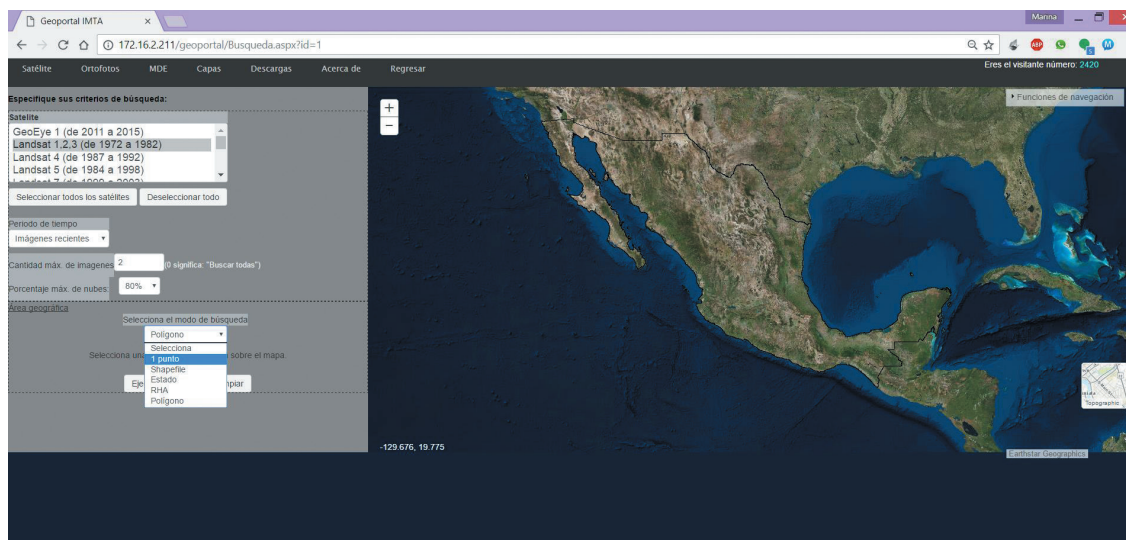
Geoportal IMTA ×

Marina

172.16.2.211/geoportal/Busqueda.aspx?id=1

Satélite Ortofotos MDE Capas Descargas Acerca de Regresar

Eres el visitante número: 2420

Especifique sus criterios de búsqueda:

Satélite
GeoEye 1 (de 2011 a 2015)
Landsat 1,2,3 (de 1972 a 1982)
Landsat 4 (de 1987 a 1992)
Landsat 5 (de 1984 a 1998)
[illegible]

Seleccionar todos los satélites Deseleccionar todo

Periodo de tiempo
Imágenes recientes

Cantidad máx. de imagenes 2 (0 significa: "Buscar todas")

Porcentaje máx. de nubes 80%

Área geográfica

Selecciona el modo de búsqueda
Polígono
Selecciona
1 punto
Shapefile
Estado
RHA
Polígono

Selecciona un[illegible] sobre el mapa

Eje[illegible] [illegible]mpiar

+
−

Funciones de navegación

-129.676, 19.775

Earthstar Geographics

Topográfico